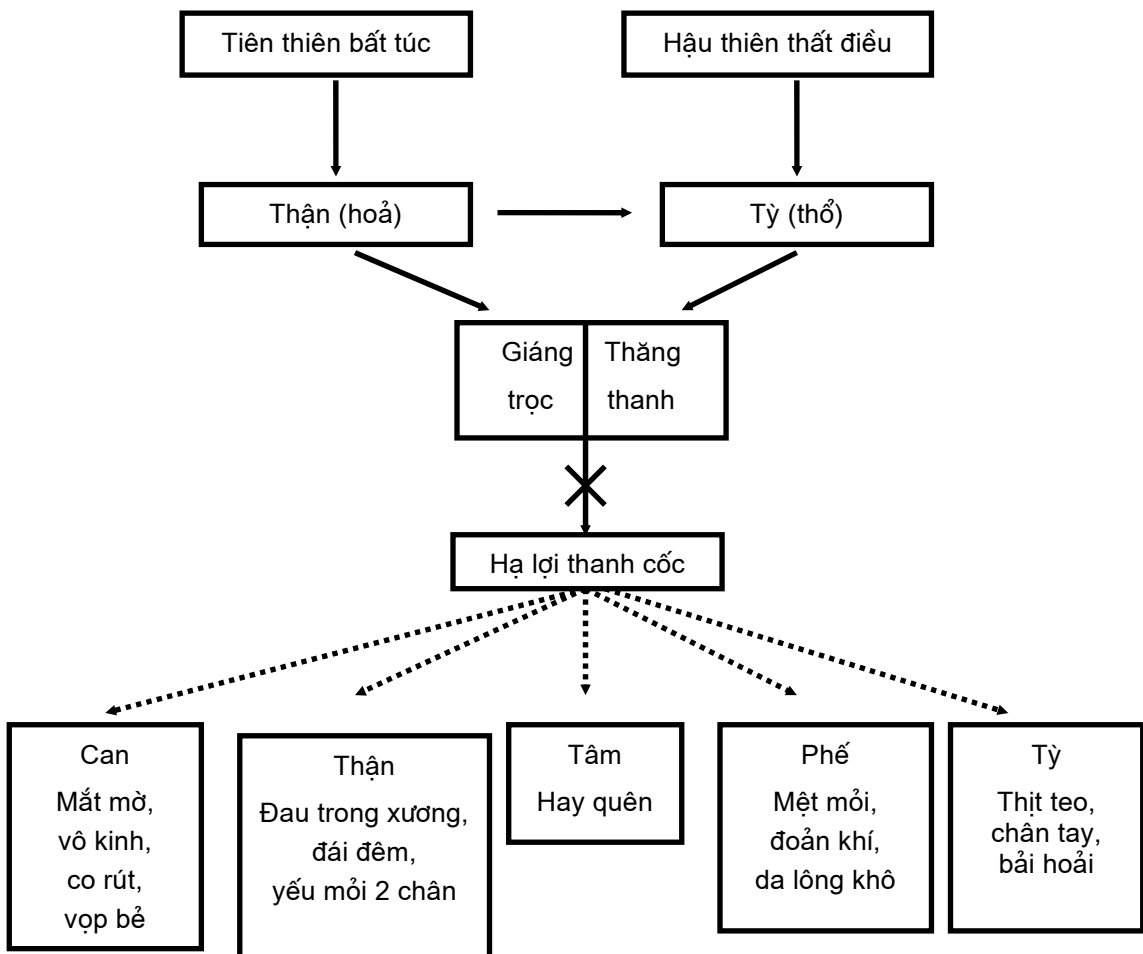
Tiên thiên bất túc

Hậu thiên thất điều

Thận (hoả)

Tỳ (thổ)

Giáng trọc

Thăng thanh

Hạ lợi thanh cốc

Can
Mắt mờ, vô kinh, co rút, vọp bẻ

Thận
Đau trong xương, đái đêm, yếu mỏi 2 chân

Tâm
Hay quên

Phế
Mệt mỏi, đoản khí, da lông khô

Tỳ
Thịt teo, chân tay, bải hoải